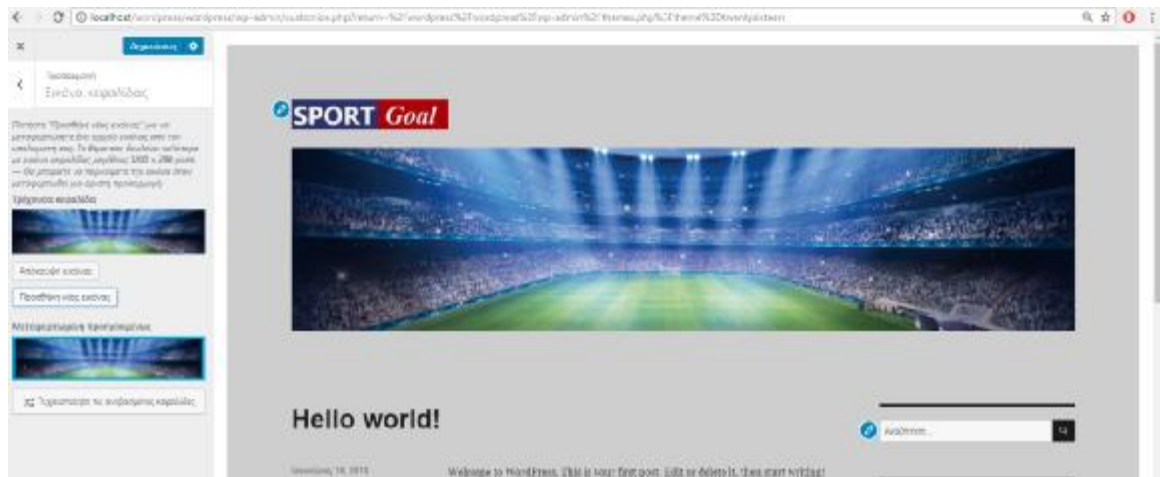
localhost/wordpress/wordpress/wp-admin/customize.php?return=%2Fwordpress%2Fwordpress%2Fwp-admin%2Fthemes.php%3Ftheme%3Dtwentysixteen

Δημοσίευση

Τροποποίηση
Εικόνα κεφαλίδας

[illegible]

Τρέχουσα κεφαλίδα

Απόκρυψη εικόνας

Προσθήκη νέας εικόνας

Μεταφορτωμένες προηγούμενες

Τυχαιοποίηση τις ανεβασμένες κεφαλίδες

SPORT Goal

Hello world!

Αναζήτηση...

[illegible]

Welcome to WordPress. This is your first post. Edit or delete it, then start writing!